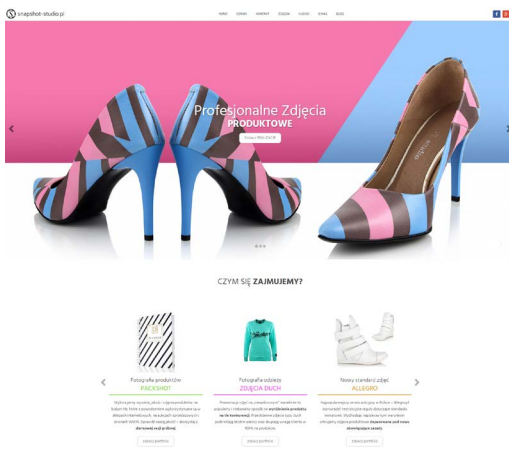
snapshot-studio.pl

Profesjonalne Zdjęcia
PRODUKTOWE

CZYM SIĘ ZAJMUJEMY?

Fotografia produktów
PACKSHOT

Fotografia odzieży
ZDJĘCIA DUCH

Nowy standard zdjęć
ALLEGRO

zobacz portfolio

zobacz portfolio

zobacz portfolio